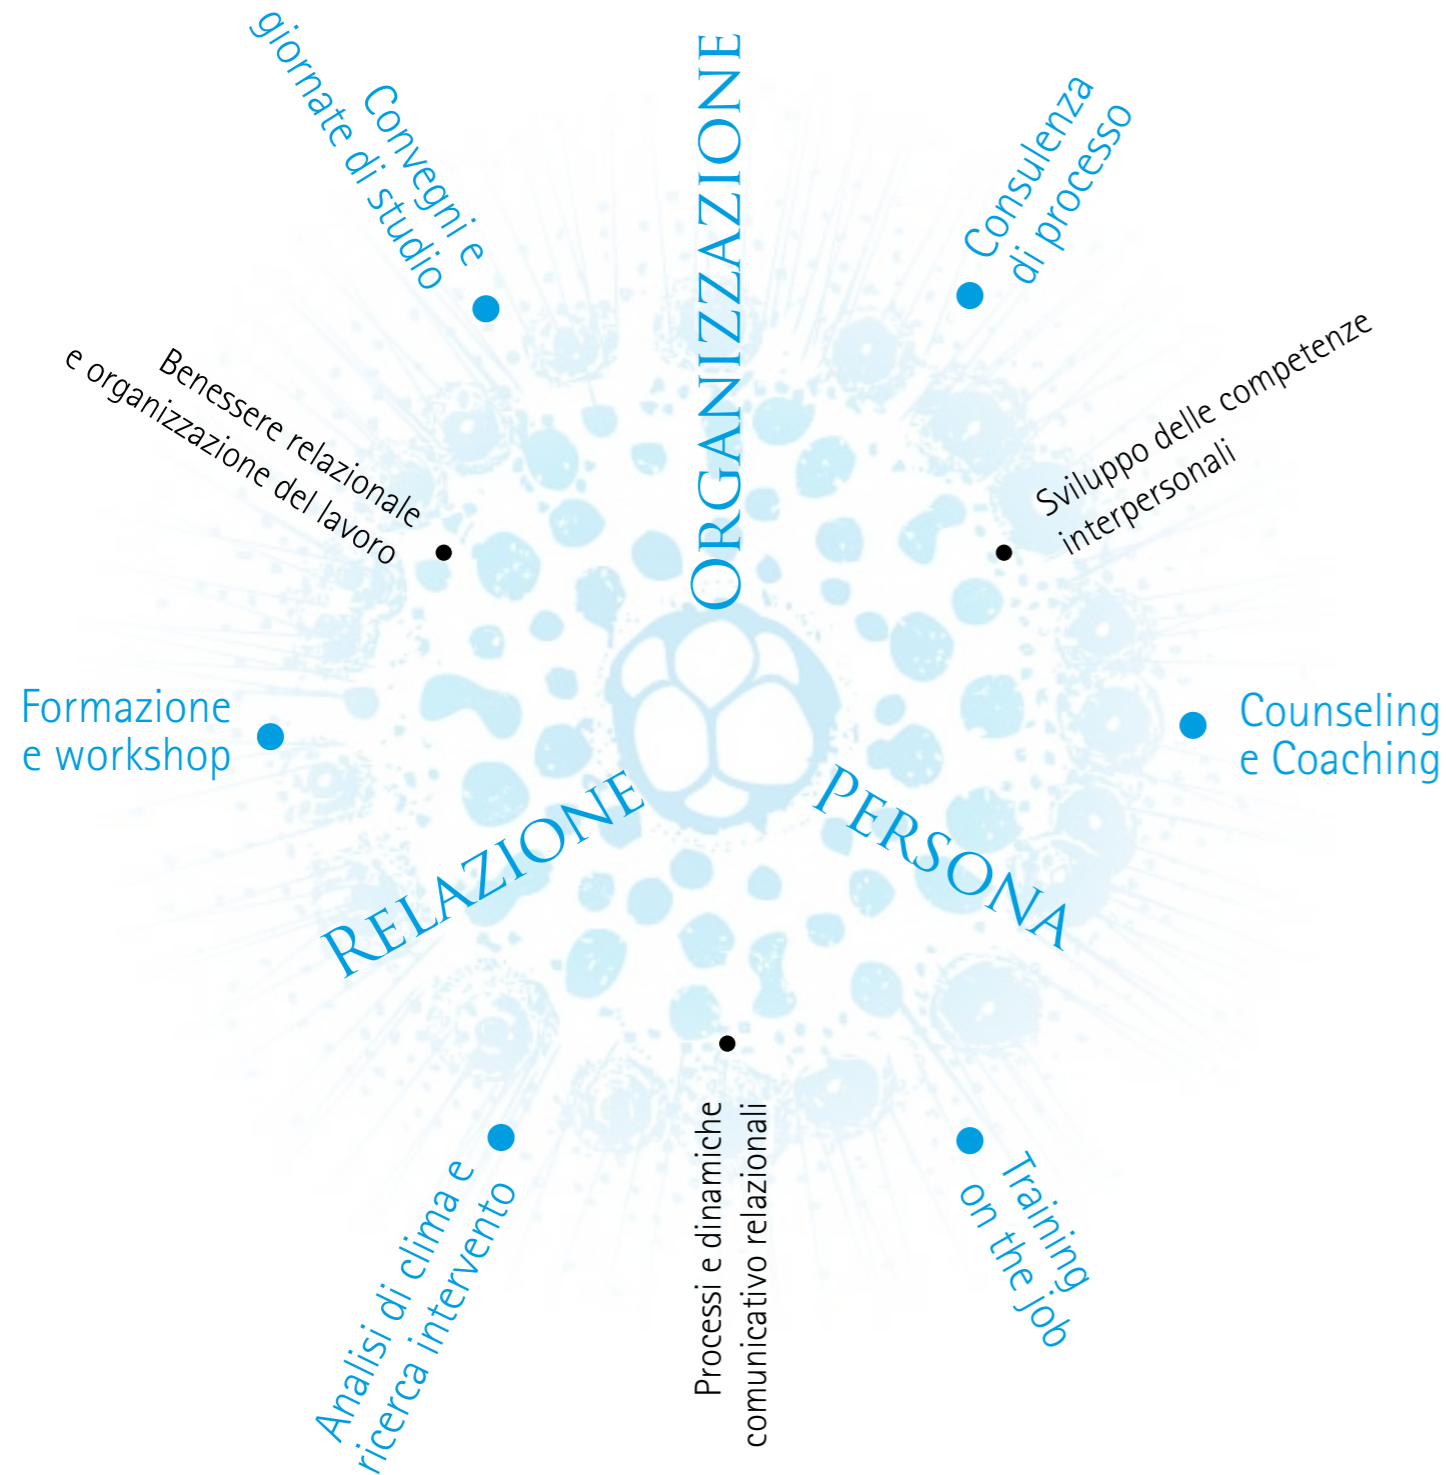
Convegni e giornate di studio

Organizzazione

Consulenza di processo

Benessere relazionale e organizzazione del lavoro

Sviluppo delle competenze interpersonali

Formazione e workshop

Counseling e Coaching

Relazione

Persona

Analisi di clima e ricerca intervento

Processi e dinamiche comunicativo relazionali

Training on the job